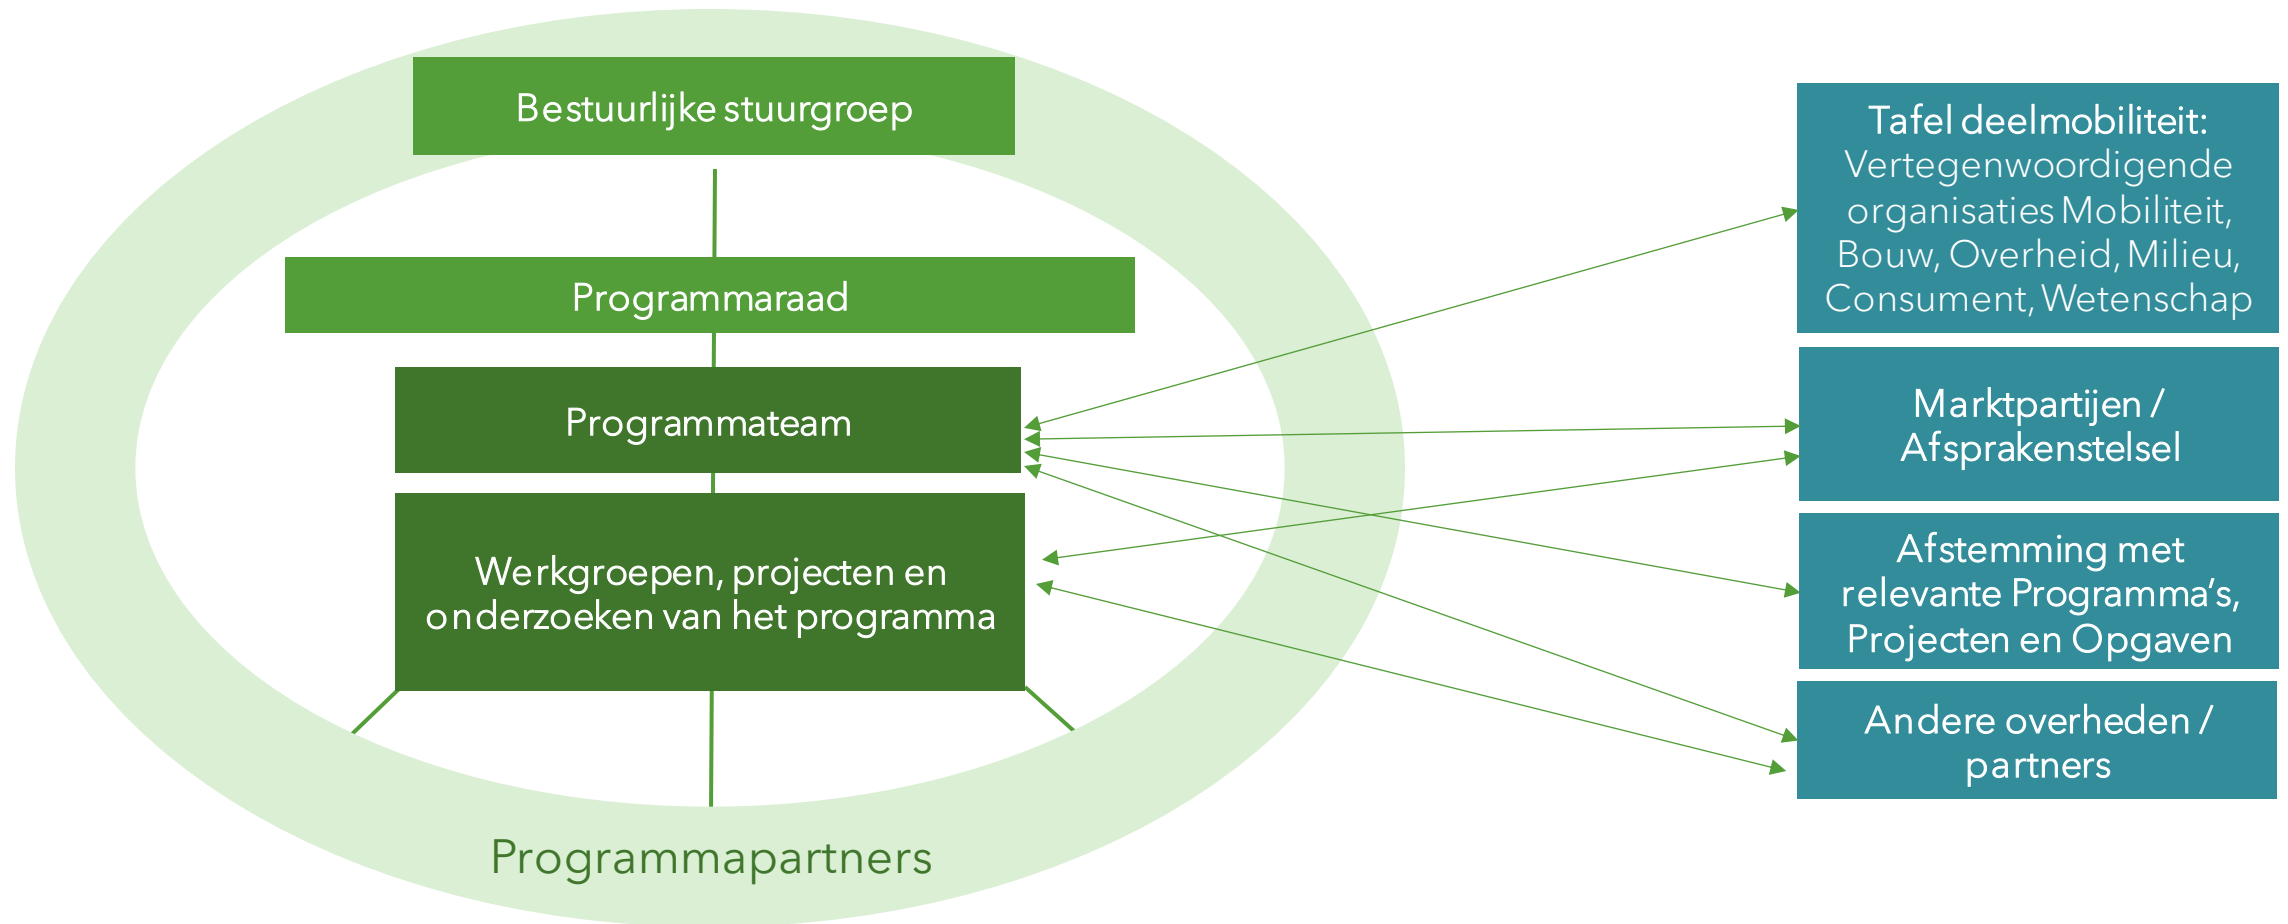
Bestuurlijke stuurgroep

Programmaraad

Programmateam

Werkgroepen, projecten en onderzoeken van het programma

Programmapartners

Tafel deelmobiliteit: Vertegenwoordigende organisaties Mobiliteit, Bouw, Overheid, Milieu, Consument, Wetenschap

Marktpartijen / Afsprakenstelsel

Afstemming met relevante Programma's, Projecten en Opgaven

Andere overheden / partners